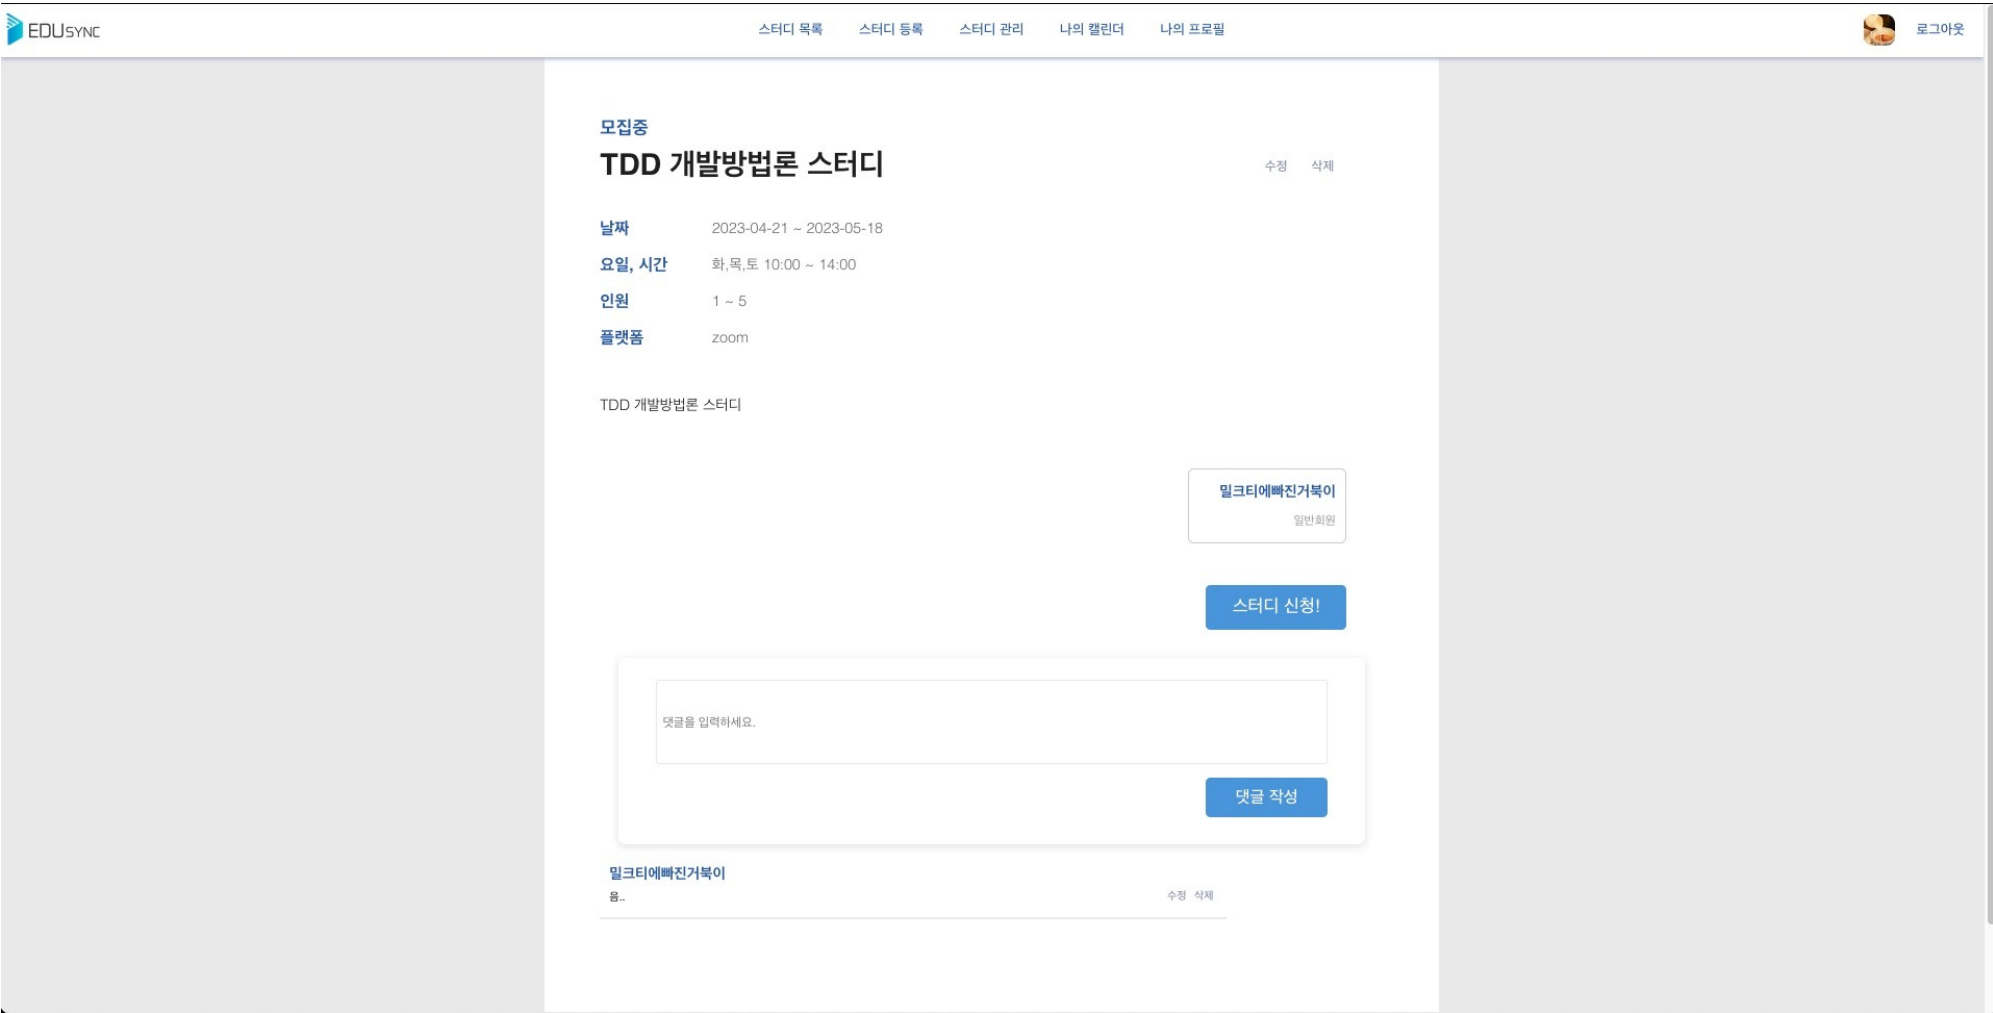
EDUSYNC

스터디 목록 스터디 등록 스터디 관리 나의 캘린더 나의 프로필

로그아웃

모집중

TDD 개발방법론 스터디

수정 삭제

| 날짜 | 2023-04-21 ~ 2023-05-18 |
|---|---|
| 요일, 시간 | 화,목,토 10:00 ~ 14:00 |
| 인원 | 1 ~ 5 |
| 플랫폼 | zoom |

TDD 개발방법론 스터디

밀크티에빠진거북이
일반회원

스터디 신청!

댓글을 입력하세요.

댓글 작성

밀크티에빠진거북이
음..

수정 삭제